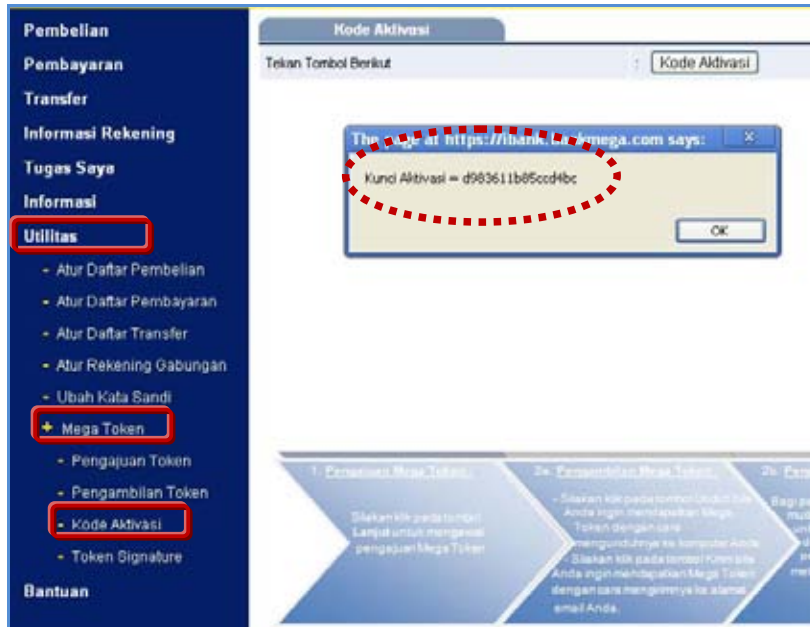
Pembelian
Pembayaran
Transfer
Informasi Rekening
Tugas Saya
Informasi
Utilitas
- Atur Daftar Pembelian
- Atur Daftar Pembayaran
- Atur Daftar Transfer
- Atur Rekening Gabungan
- Ubah Kata Sandi
+ Mega Token
- Pengajuan Token
- Pengambilan Token
- Kode Aktivasi
- Token Signature
Bantuan

Kode Aktivasi

Tekan Tombol Berikut : Kode Aktivasi

The page at https://ibank.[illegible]mega.com says:
Kunci Aktivasi = d983611b85ccd4bc
OK

1. Pengajuan Mega Token :
Silakan klik pada tombol Lanjut untuk mengawali pengajuan Mega Token

2a. Pengambilan Mega Token :
- Silakan klik pada tombol Unduh bila Anda ingin mendapatkan Mega Token dengan cara mengunduhnya ke komputer Anda
- Silakan klik pada tombol Kirim bila Anda ingin mendapatkan Mega Token dengan cara mengirimnya ke alamat email Anda.

2b. Pen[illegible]
Bagi pe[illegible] mu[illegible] un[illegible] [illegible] me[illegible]